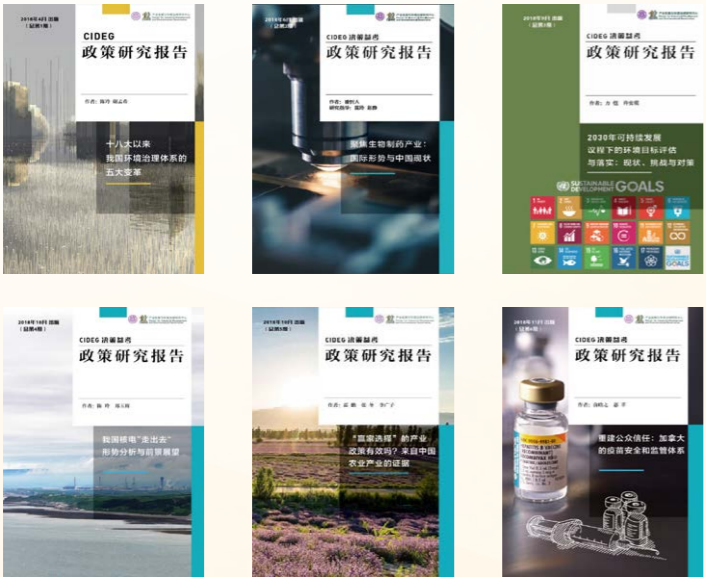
2019年4月 总第1期
CIDEG
政策研究报告
作者：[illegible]
十八大以来
我国环境治理体系的
五大变革

2019年6月 总第2期
CIDEG 清華益考
政策研究报告
作者：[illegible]
聚焦生物制药产业：
国际形势与中国现状

2019年9月 总第3期
CIDEG 清華益考
政策研究报告
作者：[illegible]
2030年可持续发展
议程下的环境目标评估
与落实：现状、挑战与对策
SUSTAINABLE DEVELOPMENT GOALS

2019年10月 总第4期
CIDEG 清華益考
政策研究报告
作者：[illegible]
我国核电"走出去"
形势分析与前景展望

2019年10月 总第5期
CIDEG 清華益考
政策研究报告
作者：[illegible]
"赢者选择"的产业
政策有效吗？来自中国
农业产业的证据

2019年11月 总第6期
CIDEG 清華益考
政策研究报告
作者：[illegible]
重建公众信任：加拿大
的疫苗安全和监管体系